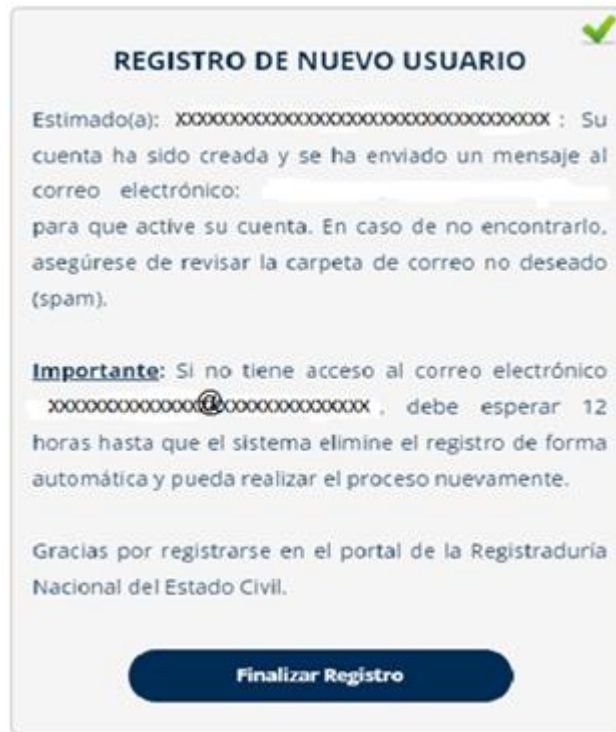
REGISTRO DE NUEVO USUARIO

Estimado(a): xxxxxxxxxxxxxxxxxxxxxxxxxxxxxxxxxxx : Su cuenta ha sido creada y se ha enviado un mensaje al correo electrónico:
para que active su cuenta. En caso de no encontrarlo, asegúrese de revisar la carpeta de correo no deseado (spam).

Importante: Si no tiene acceso al correo electrónico xxxxxxxxxxxxx@xxxxxxxxxxxxx , debe esperar 12 horas hasta que el sistema elimine el registro de forma automática y pueda realizar el proceso nuevamente.

Gracias por registrarse en el portal de la Registraduría Nacional del Estado Civil.

Finalizar Registro